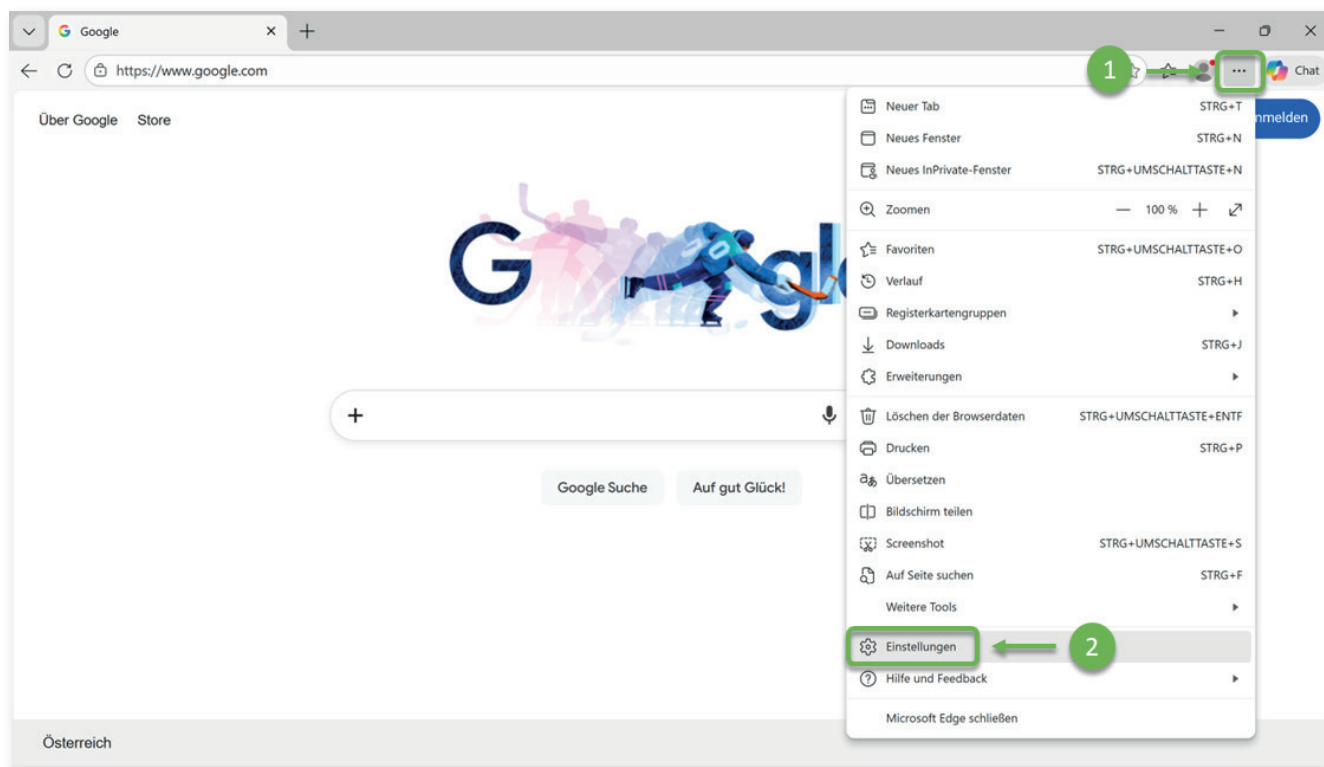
Google
https://www.google.com
1
···
Chat
Über Google Store
nmelden
Neuer Tab STRG+T
Neues Fenster STRG+N
Neues InPrivate-Fenster STRG+UMSCHALTTASTE+N
Zoomen — 100 % +
Favoriten STRG+UMSCHALTTASTE+O
Verlauf STRG+H
Registerkartengruppen
Downloads STRG+J
Erweiterungen
Löschen der Browserdaten STRG+UMSCHALTTASTE+ENTF
Drucken STRG+P
Übersetzen
Bildschirm teilen
Screenshot STRG+UMSCHALTTASTE+S
Auf Seite suchen STRG+F
Weitere Tools
Einstellungen
2
Hilfe und Feedback
Microsoft Edge schließen
+
Google Suche
Auf gut Glück!
Österreich